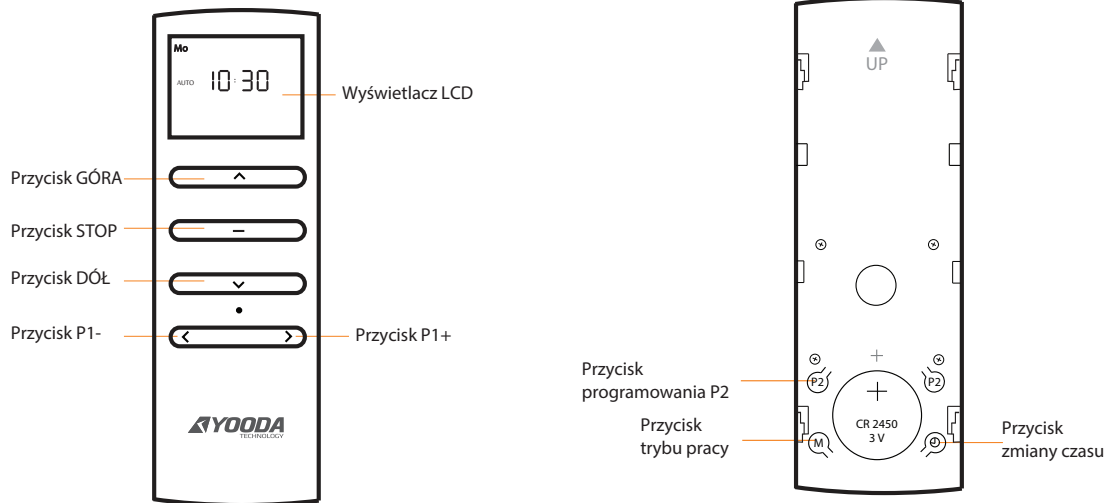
Mo
AUTO 10:30
Wyświetlacz LCD
Przycisk GÓRA
Przycisk STOP
Przycisk DÓŁ
Przycisk P1-
Przycisk P1+
YOODA TECHNOLOGY

UP
+
Przycisk programowania P2
P2
P2
+
CR 2450 3 V
Przycisk trybu pracy
M
Przycisk zmiany czasu